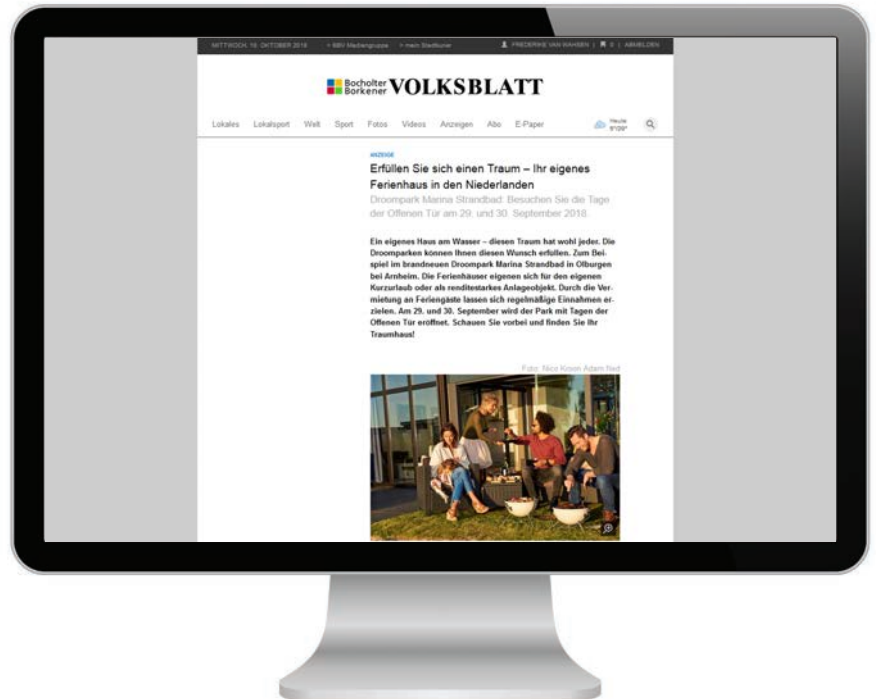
MITTWOCH, 10. OKTOBER 2018 > BBV Mediengruppe > mein Stadtkurier FREDERIKE VAN WAHSEN | 0 | ABMELDEN

Bocholter Borkener VOLKSBLATT

Lokales Lokalsport Welt Sport Fotos Videos Anzeigen Abo E-Paper Heute 9°/20°

ANZEIGE

Erfüllen Sie sich einen Traum – Ihr eigenes Ferienhaus in den Niederlanden

Droompark Marina Strandbad: Besuchen Sie die Tage der Offenen Tür am 29. und 30. September 2018

Ein eigenes Haus am Wasser – diesen Traum hat wohl jeder. Die Droomparken können Ihnen diesen Wunsch erfüllen. Zum Beispiel im brandneuen Droompark Marina Strandbad in Olburgen bei Arnheim. Die Ferienhäuser eigenen sich für den eigenen Kurzurlaub oder als renditestarkes Anlageobjekt. Durch die Vermietung an Feriengäste lassen sich regelmäßige Einnahmen erzielen. Am 29. und 30. September wird der Park mit Tagen der Offenen Tür eröffnet. Schauen Sie vorbei und finden Sie Ihr Traumhaus!

Foto: Nico Kroon Adam Nat